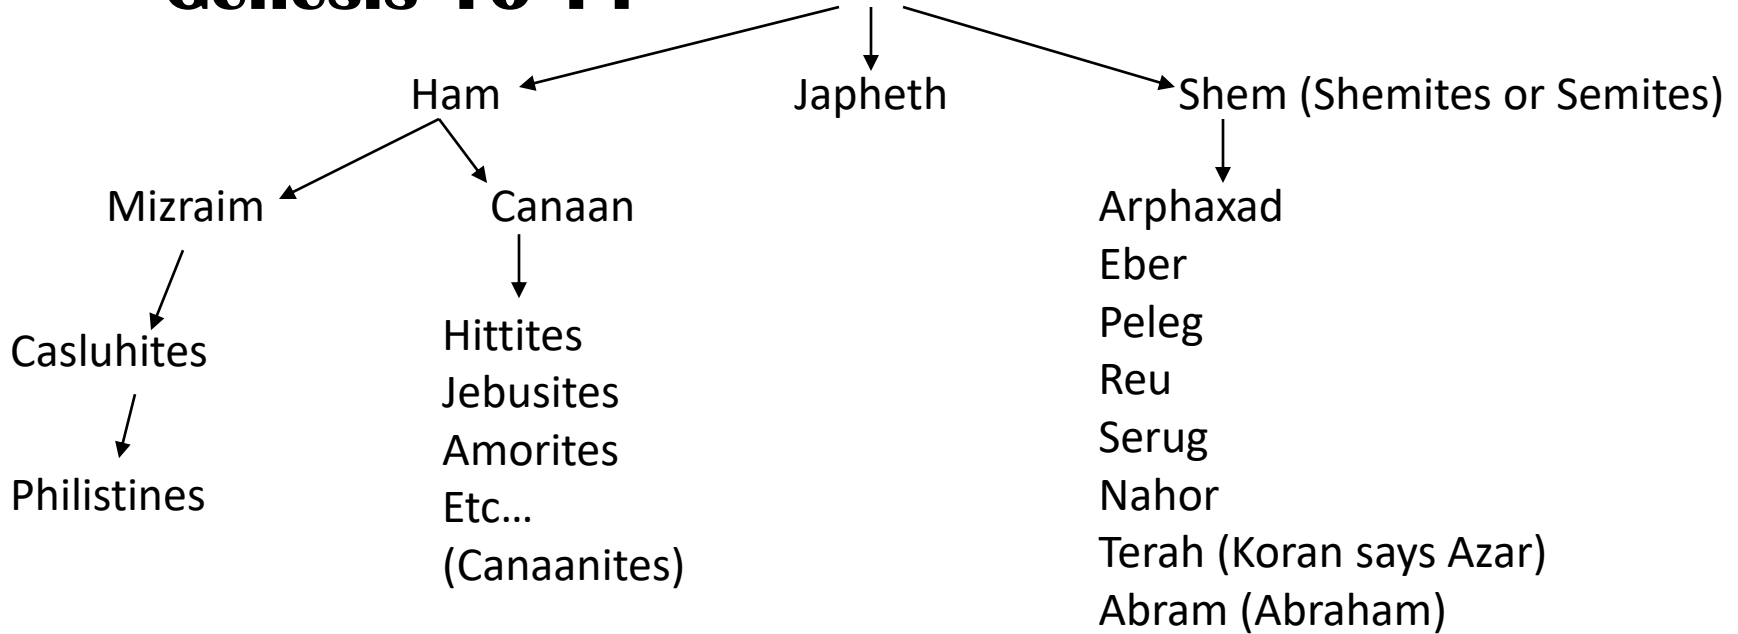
Genesis 10-11

Ham

Japheth

Shem (Shemites or Semites)

Mizraim

Canaan

Casluhites

Philistines

Hittites
Jebusites
Amorites
Etc…
(Canaanites)

Arphaxad
Eber
Peleg
Reu
Serug
Nahor
Terah (Koran says Azar)
Abram (Abraham)